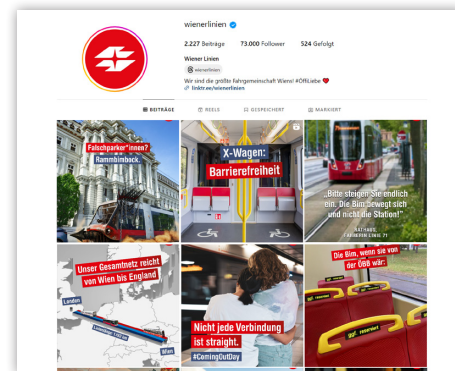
wienerlinien

2.227 Beiträge 73.000 Follower 524 Gefolgt

Wiener Linien

wienerlinien

Wir sind die größte Fahrgemeinschaft Wiens! #ÖffiLiebe ❤

linktr.ee/wienerlinien

BEITRÄGE REELS GESPEICHERT MARKIERT

Falschparker*innen? Rammbimbeck.

X-Wagen: Barrierefreiheit

„Bitte steigen Sie endlich ein. Die Bim bewegt sich und nicht die Station!"

NATHALIE, FAHRERIN LINIE 71

Unser Gesamtnetz reicht von Wien bis England

London

Wien

Nicht jede Verbindung ist straight.

#ComingOutDay

Die Bim, wenn sie von der Öbb wär:

reserviert

reserviert

reserviert